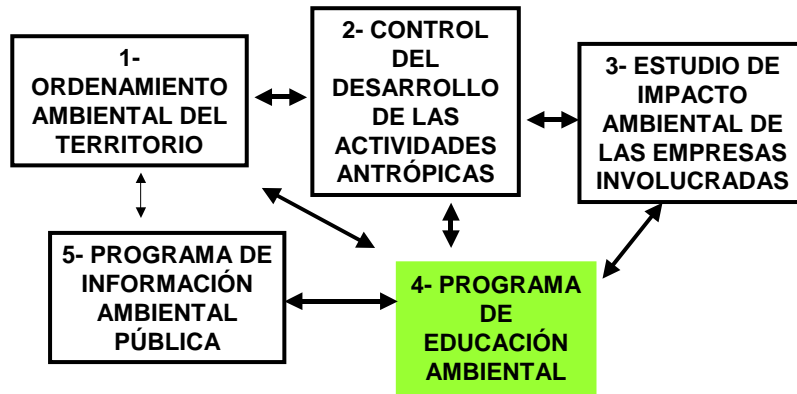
1- ORDENAMIENTO AMBIENTAL DEL TERRITORIO

2- CONTROL DEL DESARROLLO DE LAS ACTIVIDADES ANTRÓPICAS

3- ESTUDIO DE IMPACTO AMBIENTAL DE LAS EMPRESAS INVOLUCRADAS

5- PROGRAMA DE INFORMACIÓN AMBIENTAL PÚBLICA

4- PROGRAMA DE EDUCACIÓN AMBIENTAL